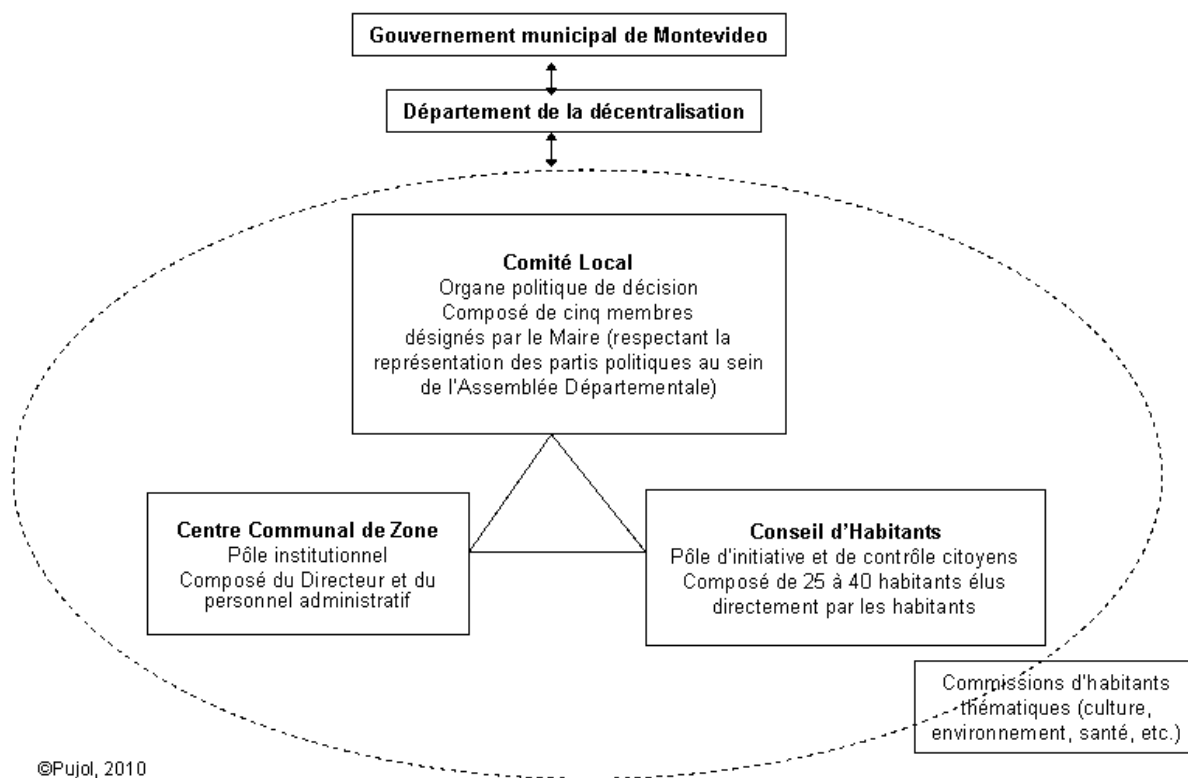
Gouvernement municipal de Montevideo

Département de la décentralisation

Comité Local
Organe politique de décision
Composé de cinq membres désignés par le Maire (respectant la représentation des partis politiques au sein de l'Assemblée Départementale)

Centre Communal de Zone
Pôle institutionnel
Composé du Directeur et du personnel administratif

Conseil d'Habitants
Pôle d'initiative et de contrôle citoyens
Composé de 25 à 40 habitants élus directement par les habitants

Commissions d'habitants thématiques (culture, environnement, santé, etc.)

©Pujol, 2010